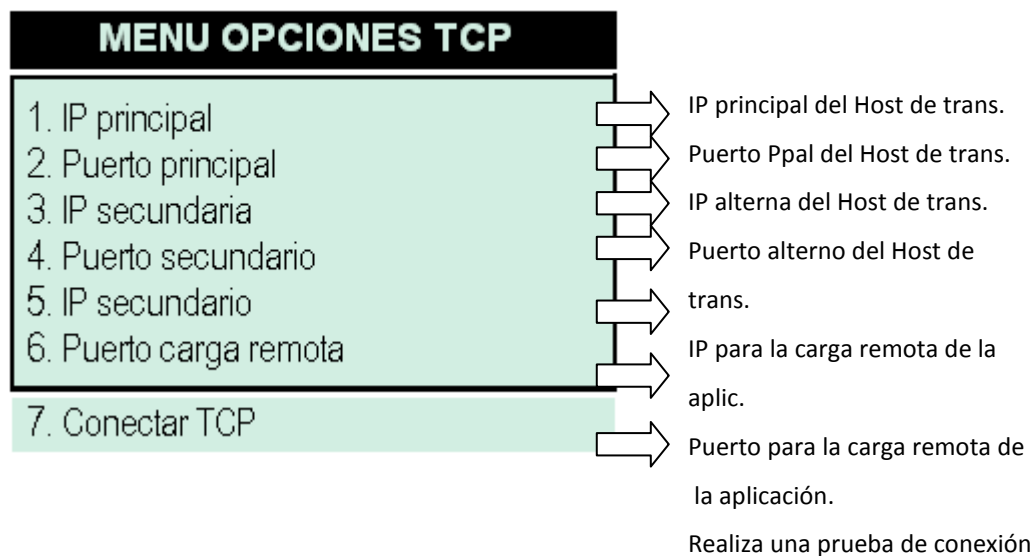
MENU OPCIONES TCP

1. IP principal
2. Puerto principal
3. IP secundaria
4. Puerto secundario
5. IP secundario
6. Puerto carga remota

7. Conectar TCP

IP principal del Host de trans.
Puerto Ppal del Host de trans.
IP alterna del Host de trans.
Puerto alterno del Host de trans.
IP para la carga remota de la aplic.
Puerto para la carga remota de la aplicación.
Realiza una prueba de conexión